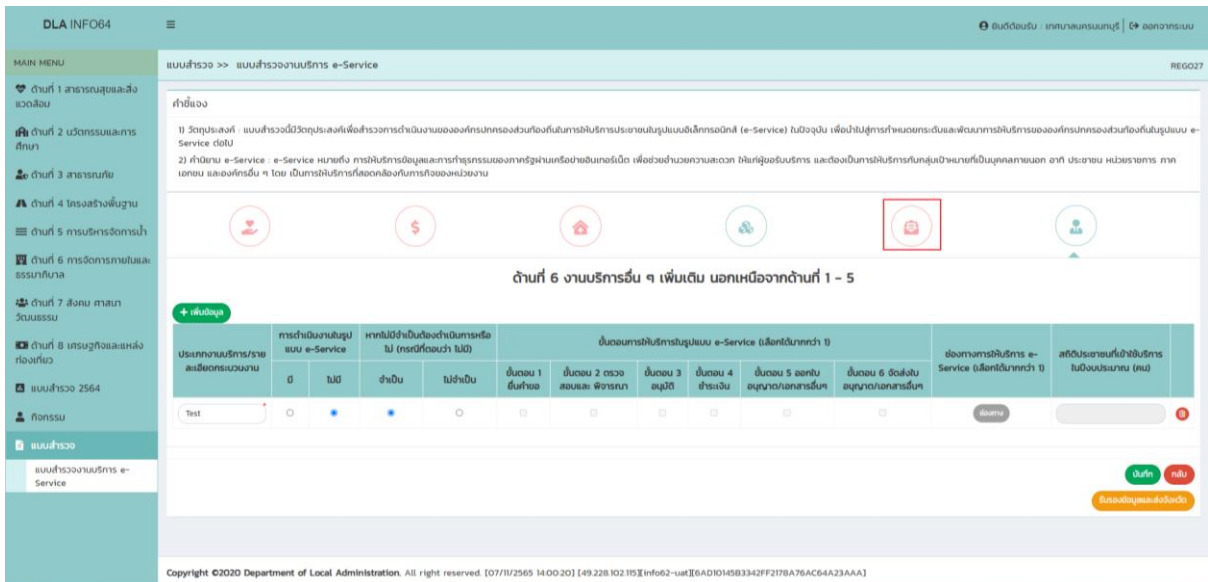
DLA INFO64

ยินดีต้อนรับ : เทศบาลนครนนทบุรี | ออกจากระบบ

MAIN MENU

ด้านที่ 1 สาธารณสุขและสิ่งแวดล้อม

ด้านที่ 2 นวัตกรรมและการศึกษา

ด้านที่ 3 สาธารณภัย

ด้านที่ 4 โครงสร้างพื้นฐาน

ด้านที่ 5 การบริหารจัดการน้ำ

ด้านที่ 6 การจัดการภายในและธรรมาภิบาล

ด้านที่ 7 สังคม ศาสนา วัฒนธรรม

ด้านที่ 8 เศรษฐกิจและแหล่งท่องเที่ยว

แบบสำรวจ 2564

กิจกรรม

แบบสำรวจ

แบบสำรวจงานบริการ e-Service

แบบสำรวจ >> แบบสำรวจงานบริการ e-Service

REG027

คำชี้แจง

1) วัตถุประสงค์ : แบบสำรวจนี้มีวัตถุประสงค์เพื่อสำรวจการดำเนินงานขององค์กรปกครองส่วนท้องถิ่นในการให้บริการประชาชนในรูปแบบอิเล็กทรอนิกส์ (e-Service) ในปัจจุบัน เพื่อนำไปสู่การกำหนดระดับและพัฒนาการให้บริการขององค์กรปกครองส่วนท้องถิ่นในรูปแบบ e-Service ต่อไป

2) คำนิยาม e-Service : e-Service หมายถึง การให้บริการข้อมูลและการทำธุรกรรมของภาครัฐผ่านเครือข่ายอินเทอร์เน็ต เพื่อช่วยอำนวยความสะดวก ให้แก่ผู้ขอรับบริการ และต้องเป็นการให้บริการกับกลุ่มเป้าหมายที่เป็นบุคคลภายนอก อาทิ ประชาชน หน่วยราชการ ภาคเอกชน และองค์กรอื่น ๆ โดย เป็นการให้บริการที่สอดคล้องกับภารกิจของหน่วยงาน

ด้านที่ 6 งานบริการอื่น ๆ เพิ่มเติม นอกเหนือจากด้านที่ 1 - 5

+ เพิ่มข้อมูล

| ประเภทงานบริการ/รายละเอียดกระบวนงาน | การดำเนินงานในรูปแบบ e-Service: มี | ไม่มี | หากไม่มีจำเป็นต้องดำเนินการหรือไม่ (กรณีที่ตอบว่า ไม่มี): จำเป็น | ไม่จำเป็น | ขั้นตอนการให้บริการในรูปแบบ e-Service (เลือกได้มากกว่า 1): ขั้นตอน 1 ยื่นคำขอ | ขั้นตอน 2 ตรวจสอบและ พิจารณา | ขั้นตอน 3 อนุมัติ | ขั้นตอน 4 ชำระเงิน | ขั้นตอน 5 ออกใบอนุญาต/เอกสารอื่นๆ | ขั้นตอน 6 จัดส่งใบอนุญาต/เอกสารอื่นๆ | ช่องทางการให้บริการ e-Service (เลือกได้มากกว่า 1) | สถิติประชาชนที่เข้าใช้บริการในปีงบประมาณ (คน) |
|---|---|---|---|---|---|---|---|---|---|---|---|---|
| Test | ○ | ● | ● | ○ | | | | | | | ช่องทาง | |

บันทึก กลับ

รับรองข้อมูลและส่งจังหวัด

Copyright ©2020 Department of Local Administration. All right reserved. [07/11/2565 14:00:20] [49.228.102.115][info62-uat][6AD10145B3342FF2178A76AC64A23AAA]